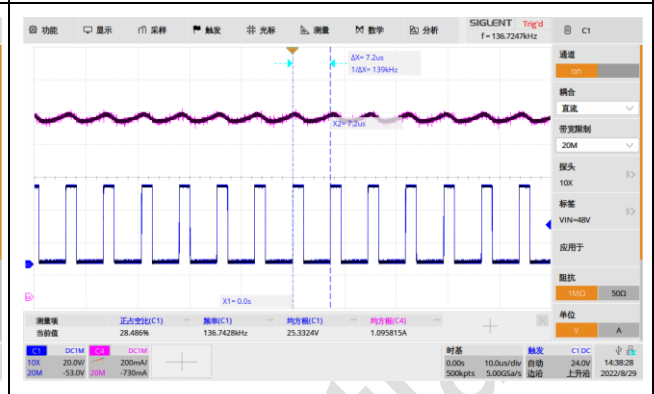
功能 显示 采样 触发 光标 测量 数学 分析 SIGLENT Trig'd f = 136.7247kHz C1

ΔX= 7.2us
1/ΔX= 139kHz
X2= 7.2us
X1= 0.0s

通道
on
耦合
直流
带宽限制
20M
探头
10X
标签
VIN=48V
应用于
阻抗
1MΩ 50Ω
单位
V A

| 测量项 | 正占空比(C1) | 频率(C1) | 均方根(C1) | 均方根(C4) |
|---|---|---|---|---|
| 当前值 | 28.486% | 136.7428kHz | 25.3324V | 1.095815A |

C1 DC1M 10X 20.0V/ 20M -53.0V
C4 DC1M 200mA/ 20M -730mA

时基 0.0s 10.0us/div 500kpts 5.00GSa/s
触发 C1 DC 自动 34.0V 边沿 上升沿
14:38:28 2022/8/29